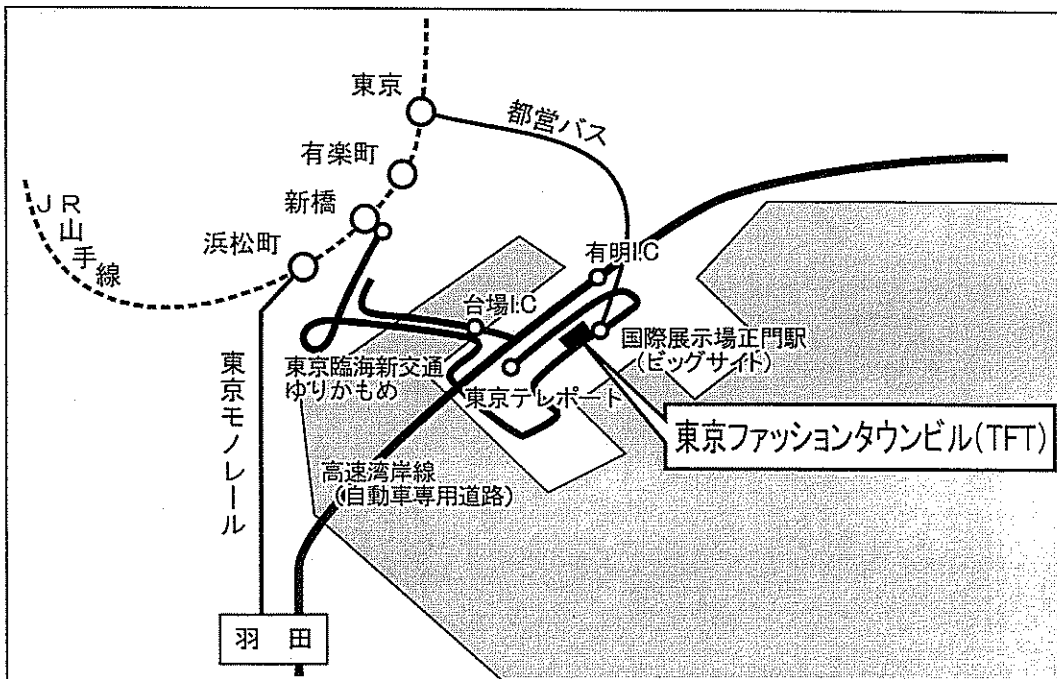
東京
都営バス
有楽町
JR山手線
新橋
浜松町
有明I.C
台場I.C
国際展示場正門駅
(ビッグサイト)
東京臨海新交通
ゆりかもめ
東京テレポート
東京ファッションタウンビル(TFT)
東京モノレール
高速湾岸線
(自動車専用道路)
羽田